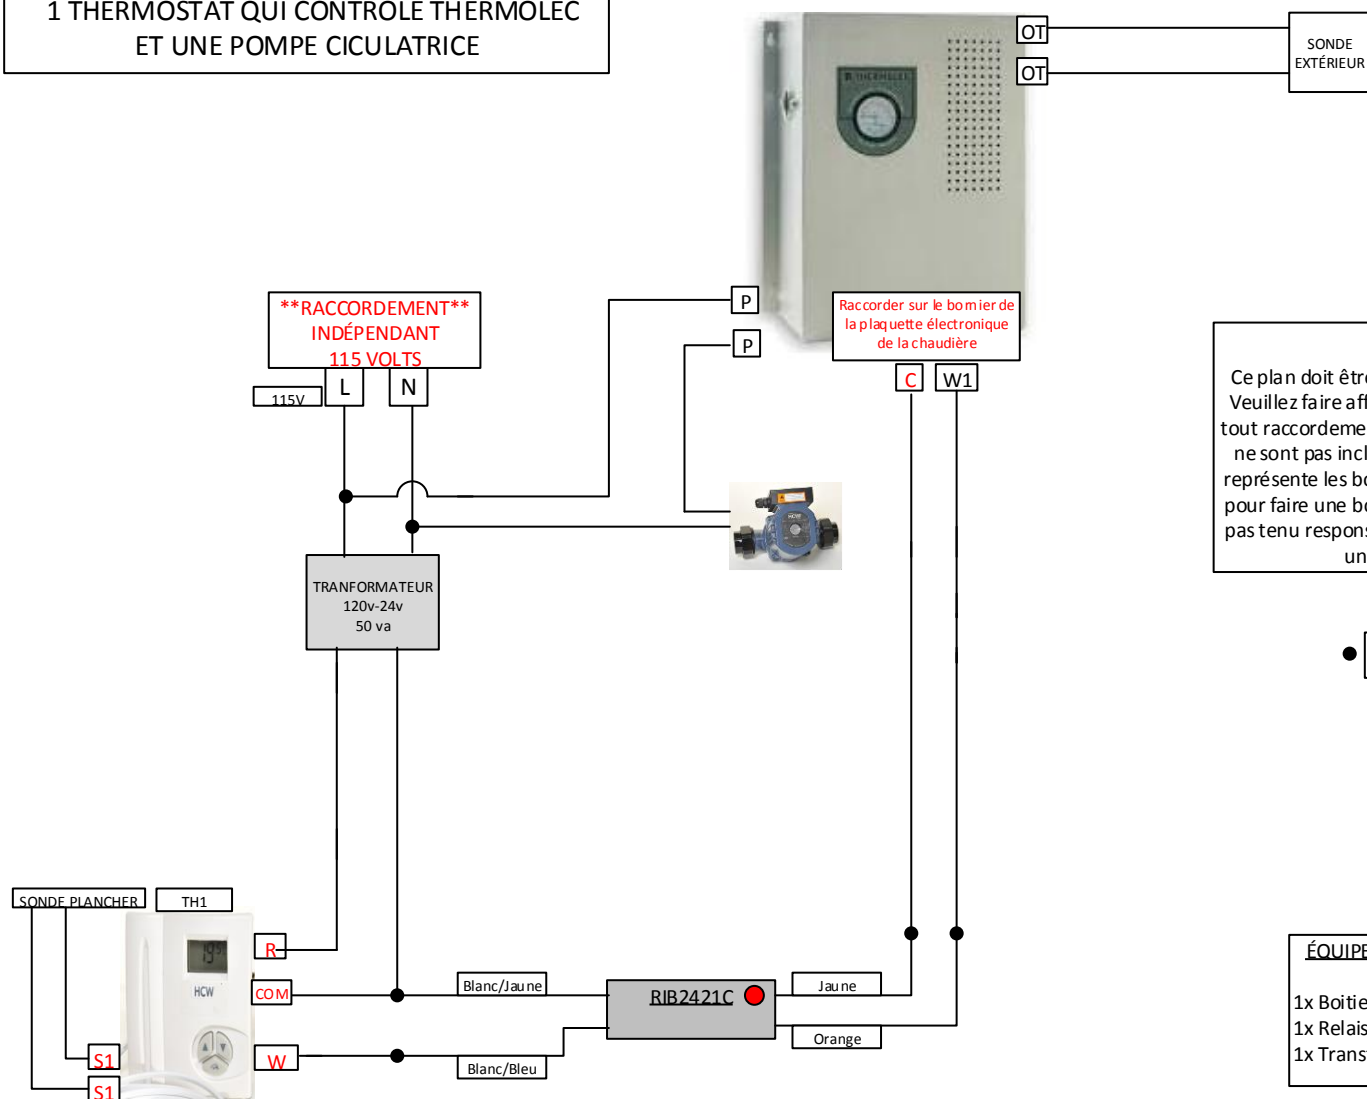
1 THERMOSTAT QUI CONTRÔLE THERMOLEC
ET UNE POMPE CICULATRICE

OT
OT

SONDE
EXTÉRIEUR

**RACCORDEMENT**
INDÉPENDANT
115 VOLTS

115V

L

N

P

P

Raccorder sur le bornier de la plaquette électronique de la chaudière

C

W1

Ce plan doit êtr
Veuillez faire af
tout raccordeme
ne sont pas incl
représente les b
pour faire une b
pas tenu respon
un

TRANFORMATEUR
120v-24v
50 va

SONDE PLANCHER

TH1

R

COM

W

S1

S1

Blanc/Jaune

Blanc/Bleu

RIB2421C

Jaune

Orange

ÉQUIPE

1x Boitie
1x Relais
1x Trans